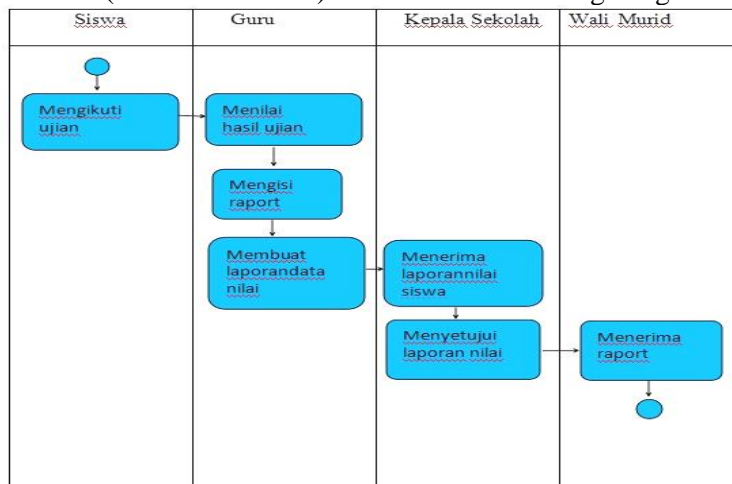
| Siswa | Guru | Kepala Sekolah | Wali Murid |
|---|---|---|---|

Mengikuti ujian

Menilai hasil ujian

Mengisi raport

Membuat laporandata nilai

Menerima laporannilai siswa

Menyetujui laporan nilai

Menerima raport